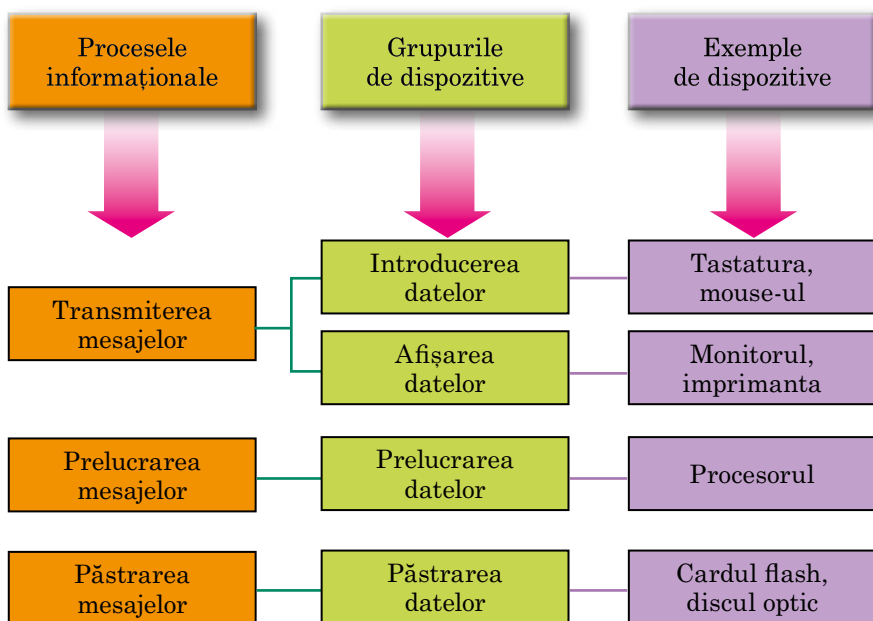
| Procesele informaționale | Grupurile de dispozitive | Exemple de dispozitive |
|---|---|---|
| Transmiterea mesajelor | Introducerea datelor | Tastatura, mouse-ul |
| | Afișarea datelor | Monitorul, imprimanta |
| Prelucrarea mesajelor | Prelucrarea datelor | Procesorul |
| Păstrarea mesajelor | Păstrarea datelor | Cardul flash, discul optic |